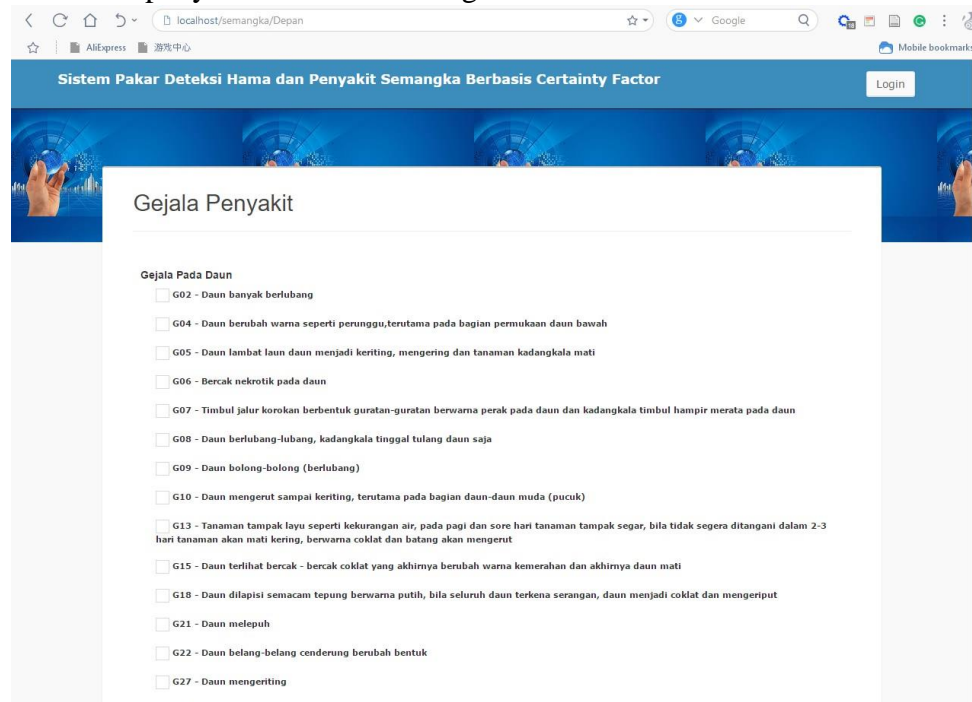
localhost/semangka/Depan

Google

AliExpress 游戏中心

Mobile bookmarks

Sistem Pakar Deteksi Hama dan Penyakit Semangka Berbasis Certainty Factor

Login

Gejala Penyakit

Gejala Pada Daun

G02 - Daun banyak berlubang

G04 - Daun berubah warna seperti perunggu,terutama pada bagian permukaan daun bawah

G05 - Daun lambat laun daun menjadi keriting, mengering dan tanaman kadangkala mati

G06 - Bercak nekrotik pada daun

G07 - Timbul jalur korokan berbentuk guratan-guratan berwarna perak pada daun dan kadangkala timbul hampir merata pada daun

G08 - Daun berlubang-lubang, kadangkala tinggal tulang daun saja

G09 - Daun bolong-bolong (berlubang)

G10 - Daun mengerut sampai keriting, terutama pada bagian daun-daun muda (pucuk)

G13 - Tanaman tampak layu seperti kekurangan air, pada pagi dan sore hari tanaman tampak segar, bila tidak segera ditangani dalam 2-3 hari tanaman akan mati kering, berwarna coklat dan batang akan mengerut

G15 - Daun terlihat bercak - bercak coklat yang akhirnya berubah warna kemerahan dan akhirnya daun mati

G18 - Daun dilapisi semacam tepung berwarna putih, bila seluruh daun terkena serangan, daun menjadi coklat dan mengeriput

G21 - Daun melepuh

G22 - Daun belang-belang cenderung berubah bentuk

G27 - Daun mengeriting